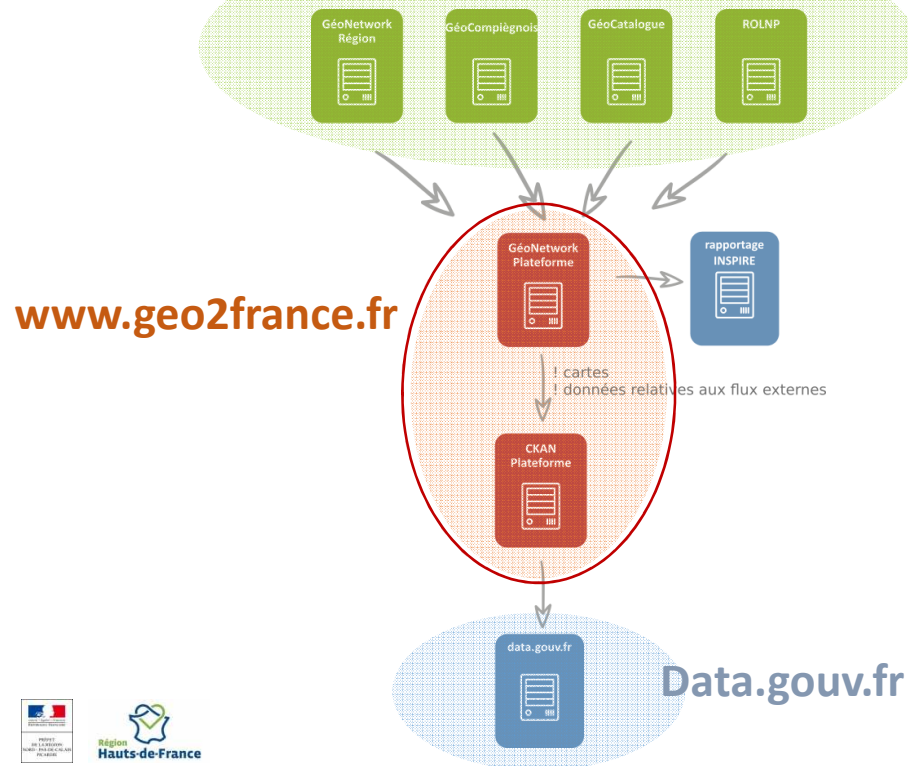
GéoNetwork Région

GéoCompiègnois

GéoCatalogue

ROLNP

GéoNetwork Plateforme

rapportage INSPIRE

www.geo2france.fr

! cartes
! données relatives aux flux externes

CKAN Plateforme

data.gouv.fr

Data.gouv.fr

PRÉFET DE LA RÉGION NORD - PAS-DE-CALAIS PICARDIE

Région Hauts-de-France